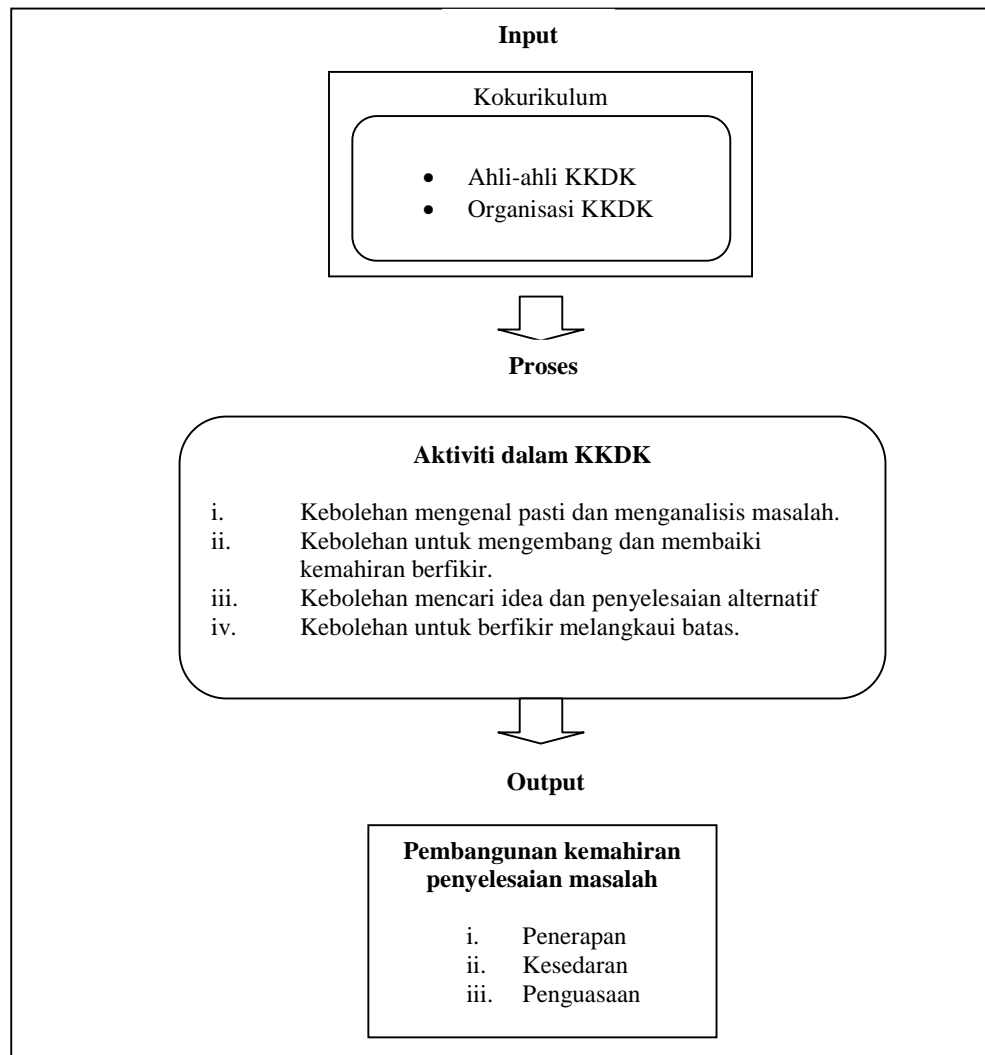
**Input**

Kokurikulum

- Ahli-ahli KKDK
- Organisasi KKDK

**Proses**

**Aktiviti dalam KKDK**

i. Kebolehan mengenal pasti dan menganalisis masalah.
ii. Kebolehan untuk mengembang dan membaiki kemahiran berfikir.
iii. Kebolehan mencari idea dan penyelesaian alternatif
iv. Kebolehan untuk berfikir melangkaui batas.

**Output**

**Pembangunan kemahiran penyelesaian masalah**

i. Penerapan
ii. Kesedaran
iii. Penguasaan